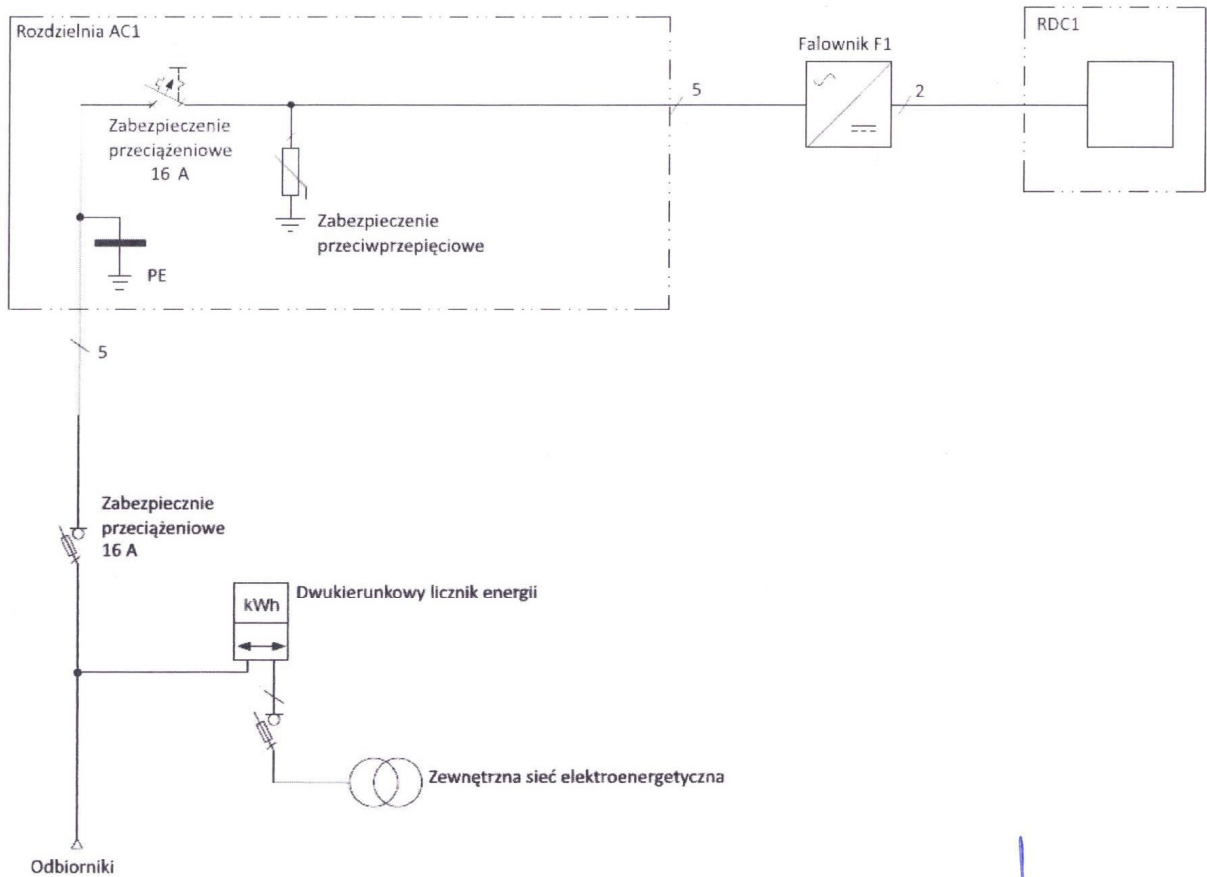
Rozdzielnia AC1

Falownik F1

RDC1

5

2

Zabezpieczenie przeciążeniowe 16 A

Zabezpieczenie przeciwprzepięciowe

PE

5

Zabezpiecznie przeciążeniowe 16 A

kWh

Dwukierunkowy licznik energii

Zewnętrzna sieć elektroenergetyczna

Odbiorniki